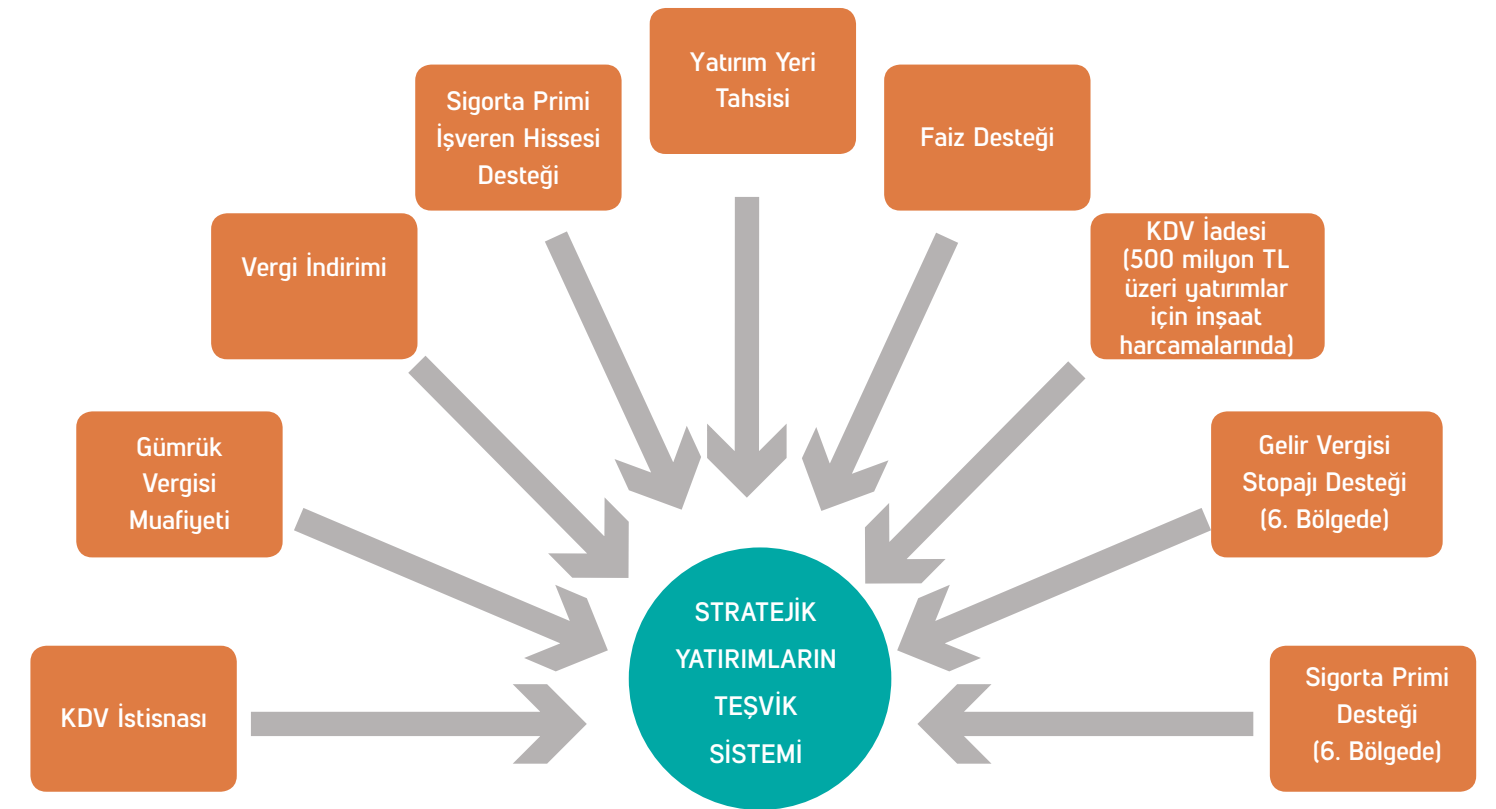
Yatırım Yeri Tahsisi

Sigorta Primi İşveren Hissesi Desteği

Faiz Desteği

Vergi İndirimi

KDV İadesi (500 milyon TL üzeri yatırımlar için inşaat harcamalarında)

Gümrük Vergisi Muafiyeti

Gelir Vergisi Stopajı Desteği (6. Bölgede)

STRATEJİK YATIRIMLARIN TEŞVİK SİSTEMİ

KDV İstisnası

Sigorta Primi Desteği (6. Bölgede)